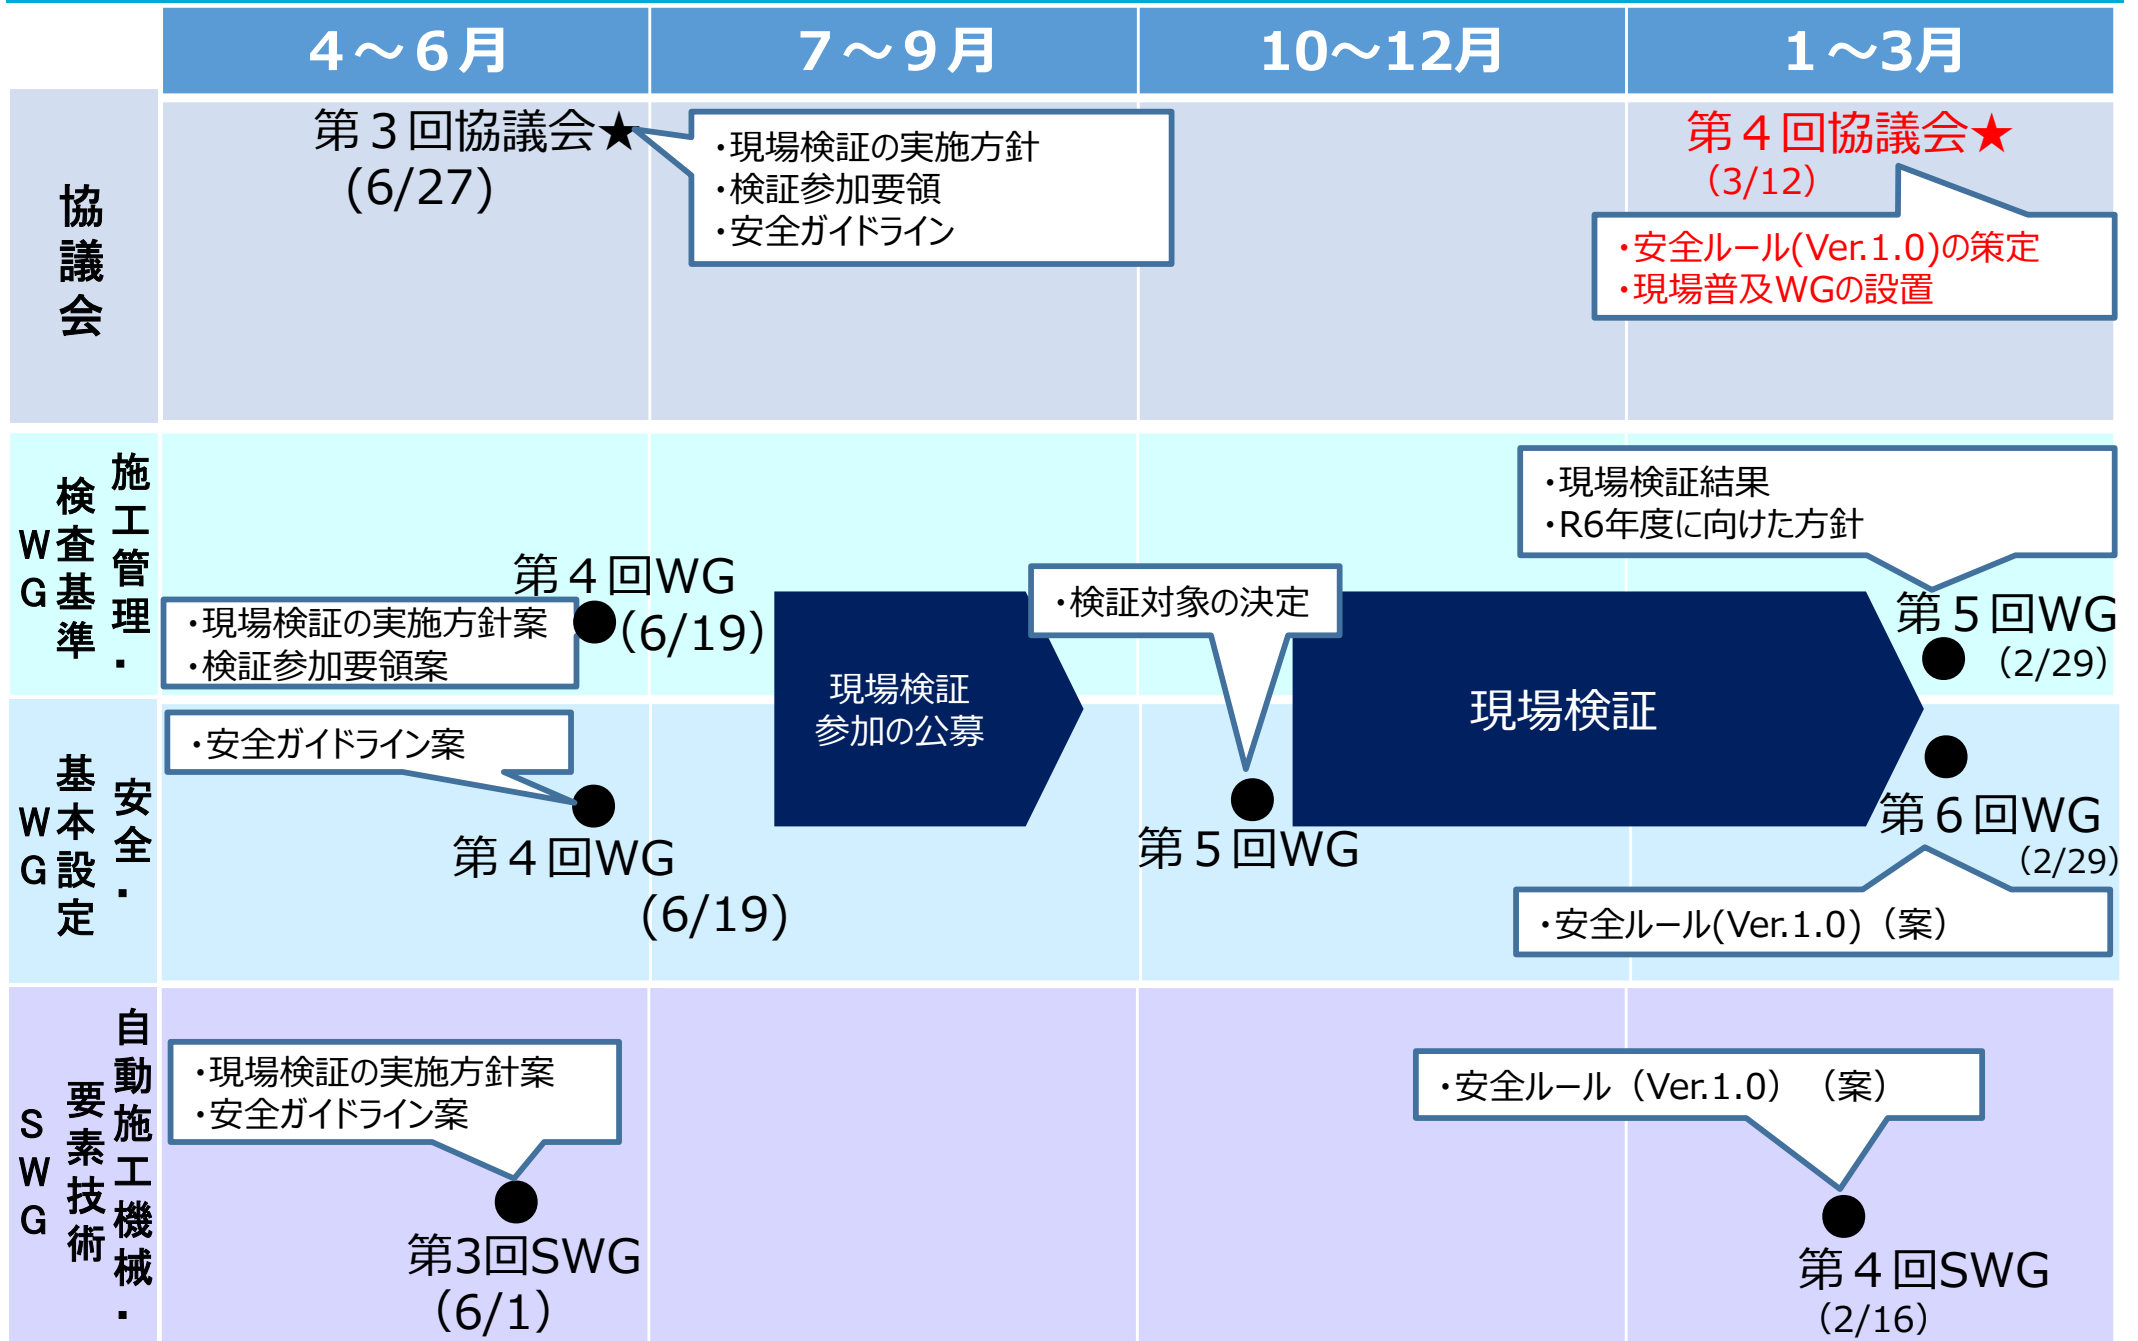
| | 4～6月 | 7～9月 | 10～12月 | 1～3月 |
|---|---|---|---|---|

協議会

第３回協議会★ (6/27)

・現場検証の実施方針
・検証参加要領
・安全ガイドライン

第４回協議会★ (3/12)

・安全ルール(Ver.1.0)の策定
・現場普及WGの設置

施工管理・検査基準WG

第４回WG (6/19)

・現場検証の実施方針案
・検証参加要領案

現場検証参加の公募

・検証対象の決定

現場検証

・現場検証結果
・R6年度に向けた方針

第５回WG (2/29)

安全・基本設定WG

・安全ガイドライン案

第４回WG (6/19)

第５回WG

第６回WG (2/29)

・安全ルール(Ver.1.0)（案）

自動施工機械・要素技術SWG

・現場検証の実施方針案
・安全ガイドライン案

第3回SWG (6/1)

・安全ルール（Ver.1.0）（案）

第４回SWG (2/16)